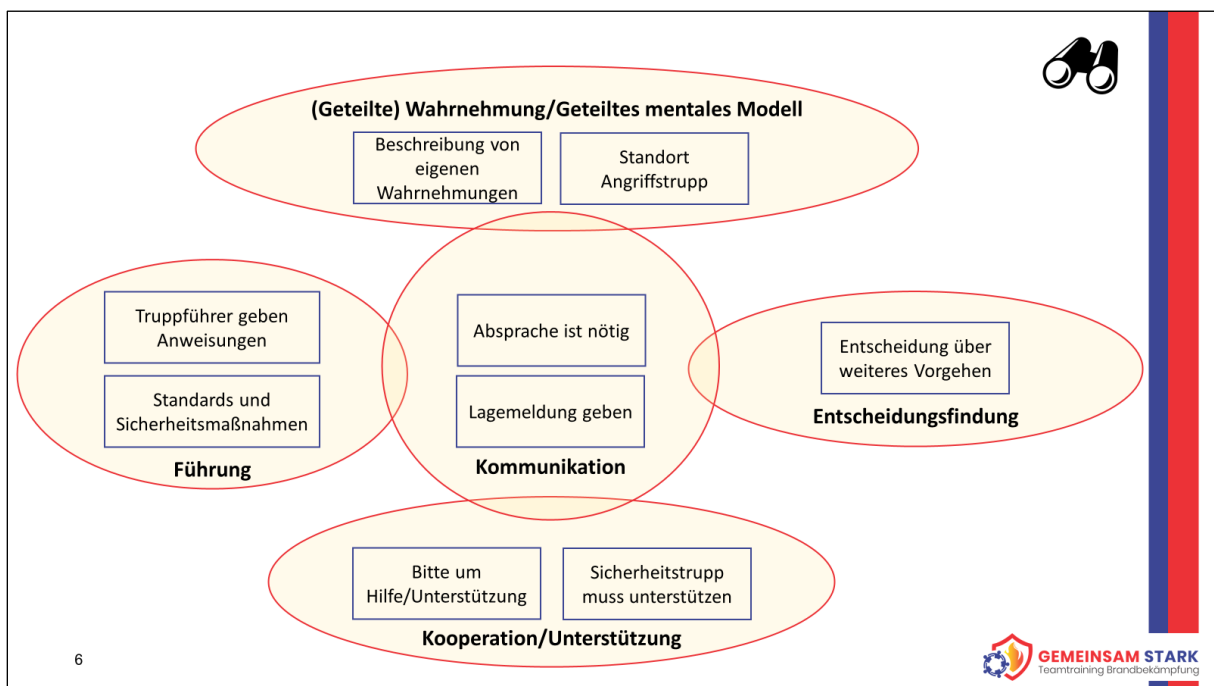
(Geteilte) Wahrnehmung/Geteiltes mentales Modell

Beschreibung von eigenen Wahrnehmungen

Standort Angriffstrupp

Truppführer geben Anweisungen

Standards und Sicherheitsmaßnahmen

Führung

Absprache ist nötig

Lagemeldung geben

Kommunikation

Entscheidung über weiteres Vorgehen

Entscheidungsfindung

Bitte um Hilfe/Unterstützung

Sicherheitstrupp muss unterstützen

Kooperation/Unterstützung

6

GEMEINSAM STARK
Teamtraining Brandbekämpfung